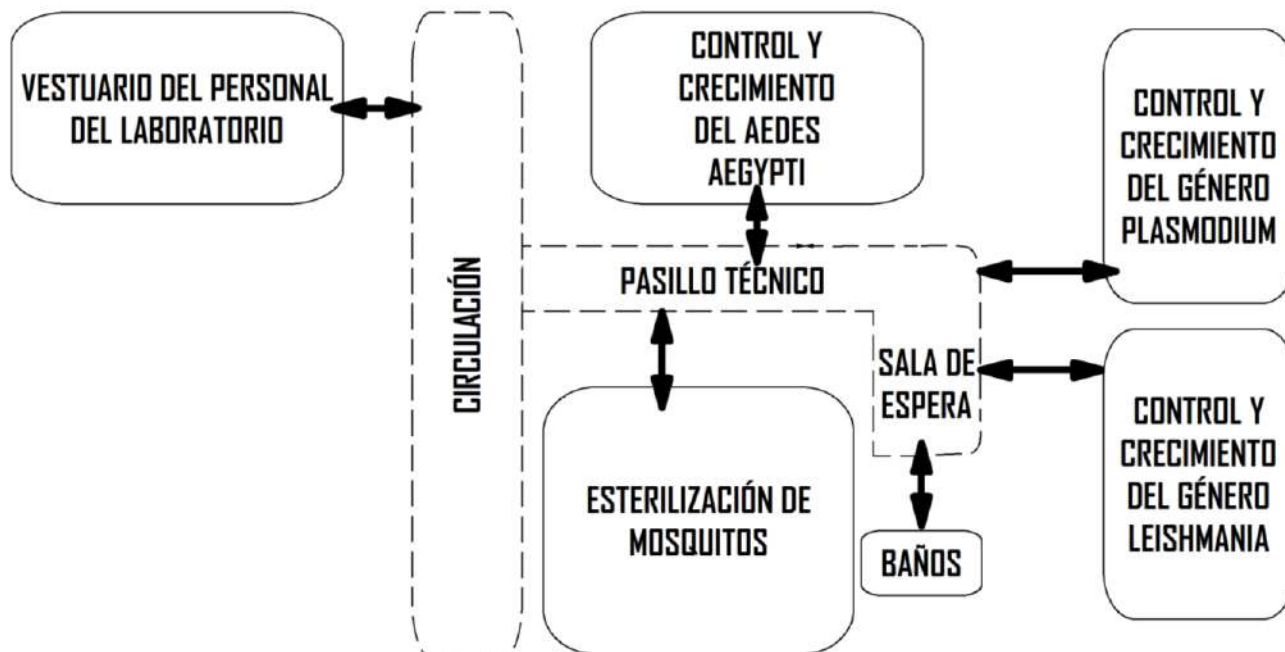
VESTUARIO DEL PERSONAL DEL LABORATORIO

CIRCULACIÓN

CONTROL Y CRECIMIENTO DEL AEDES AEGYPTI

CONTROL Y CRECIMIENTO DEL GÉNERO PLASMODIUM

PASILLO TÉCNICO

SALA DE ESPERA

CONTROL Y CRECIMIENTO DEL GÉNERO LEISHMANIA

ESTERILIZACIÓN DE MOSQUITOS

BAÑOS